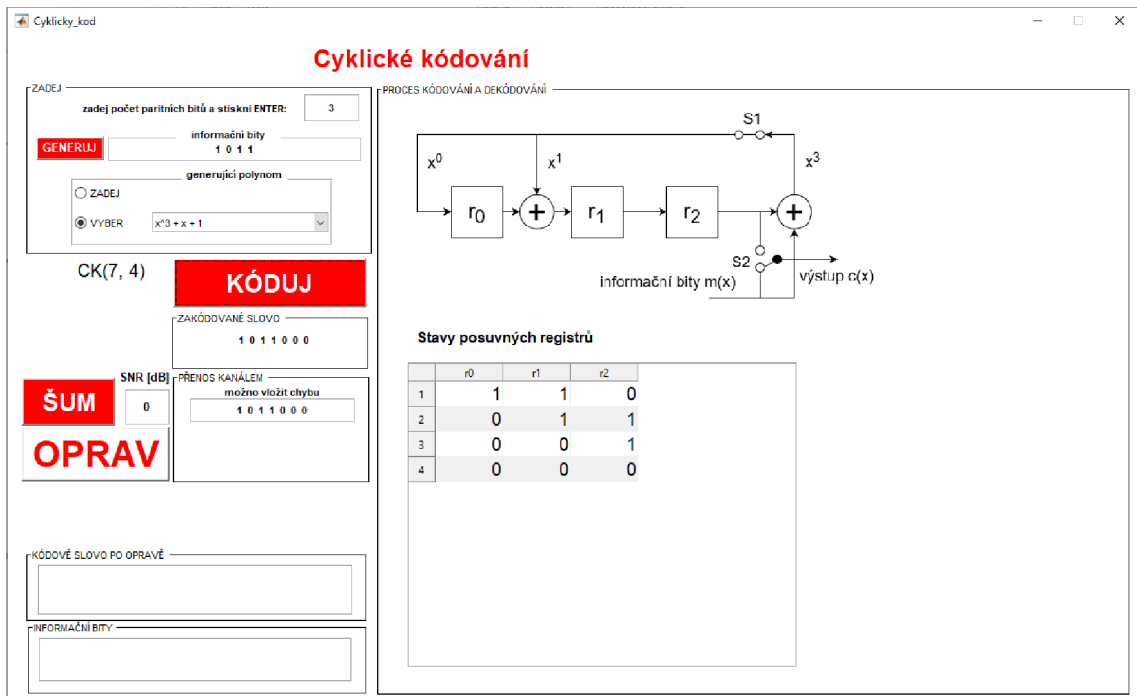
Cyklicky_kod

Cyklické kódování

ZADEJ

zadej počet paritních bitů a stiskni ENTER: 3

informační bity

GENERUJ 1 0 1 1

generující polynom

ZADEJ

VYBER x^3 + x + 1

CK(7, 4)

KÓDUJ

ZAKÓDOVANÉ SLOVO

1 0 1 1 0 0 0

SNR [dB]

ŠUM 0

PŘENOS KANÁLEM

možno vložit chybu

1 0 1 1 0 0 0

OPRAV

KÓDOVÉ SLOVO PO OPRAVĚ

INFORMAČNÍ BITY

PROCES KÓDOVÁNÍ A DEKÓDOVÁNÍ

S1

$x^0$

$x^1$

$x^3$

$r_0$

+

$r_1$

$r_2$

+

S2

informační bity m(x)

výstup c(x)

Stavy posuvných registrů

| | r0 | r1 | r2 |
|---|---|---|---|
| 1 | 1 | 1 | 0 |
| 2 | 0 | 1 | 1 |
| 3 | 0 | 0 | 1 |
| 4 | 0 | 0 | 0 |